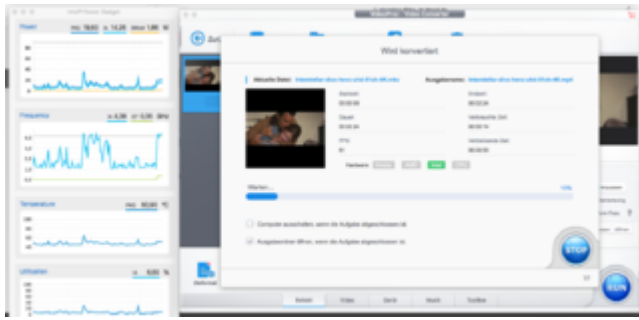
Intel® Power Gadget

Power

Frequency

Temperature

Utilization

Wird konvertiert

Aktuelle Datei:

Ausgabename:

Warten...

Computer ausschalten, wenn die Aufgabe abgeschlossen ist

Ausgabeordner öffnen, wenn die Aufgabe abgeschlossen ist

STOP

RUN